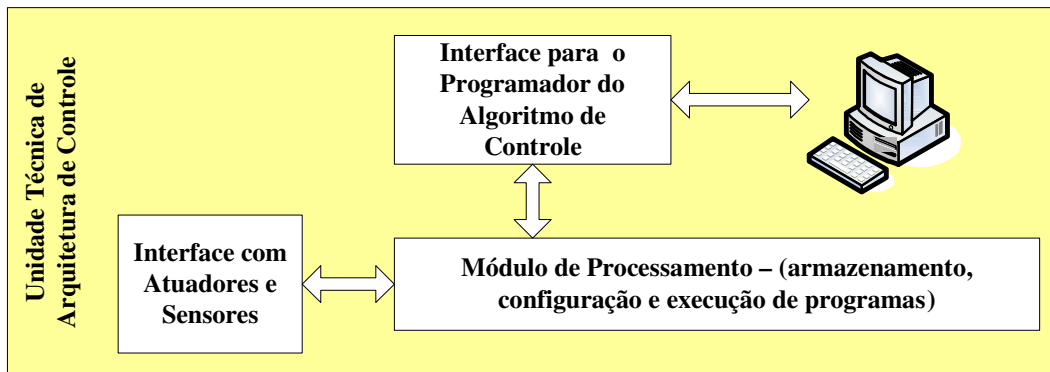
Unidade Técnica de Arquitetura de Controle

Interface para o Programador do Algoritmo de Controle

Interface com Atuadores e Sensores

Módulo de Processamento – (armazenamento, configuração e execução de programas)